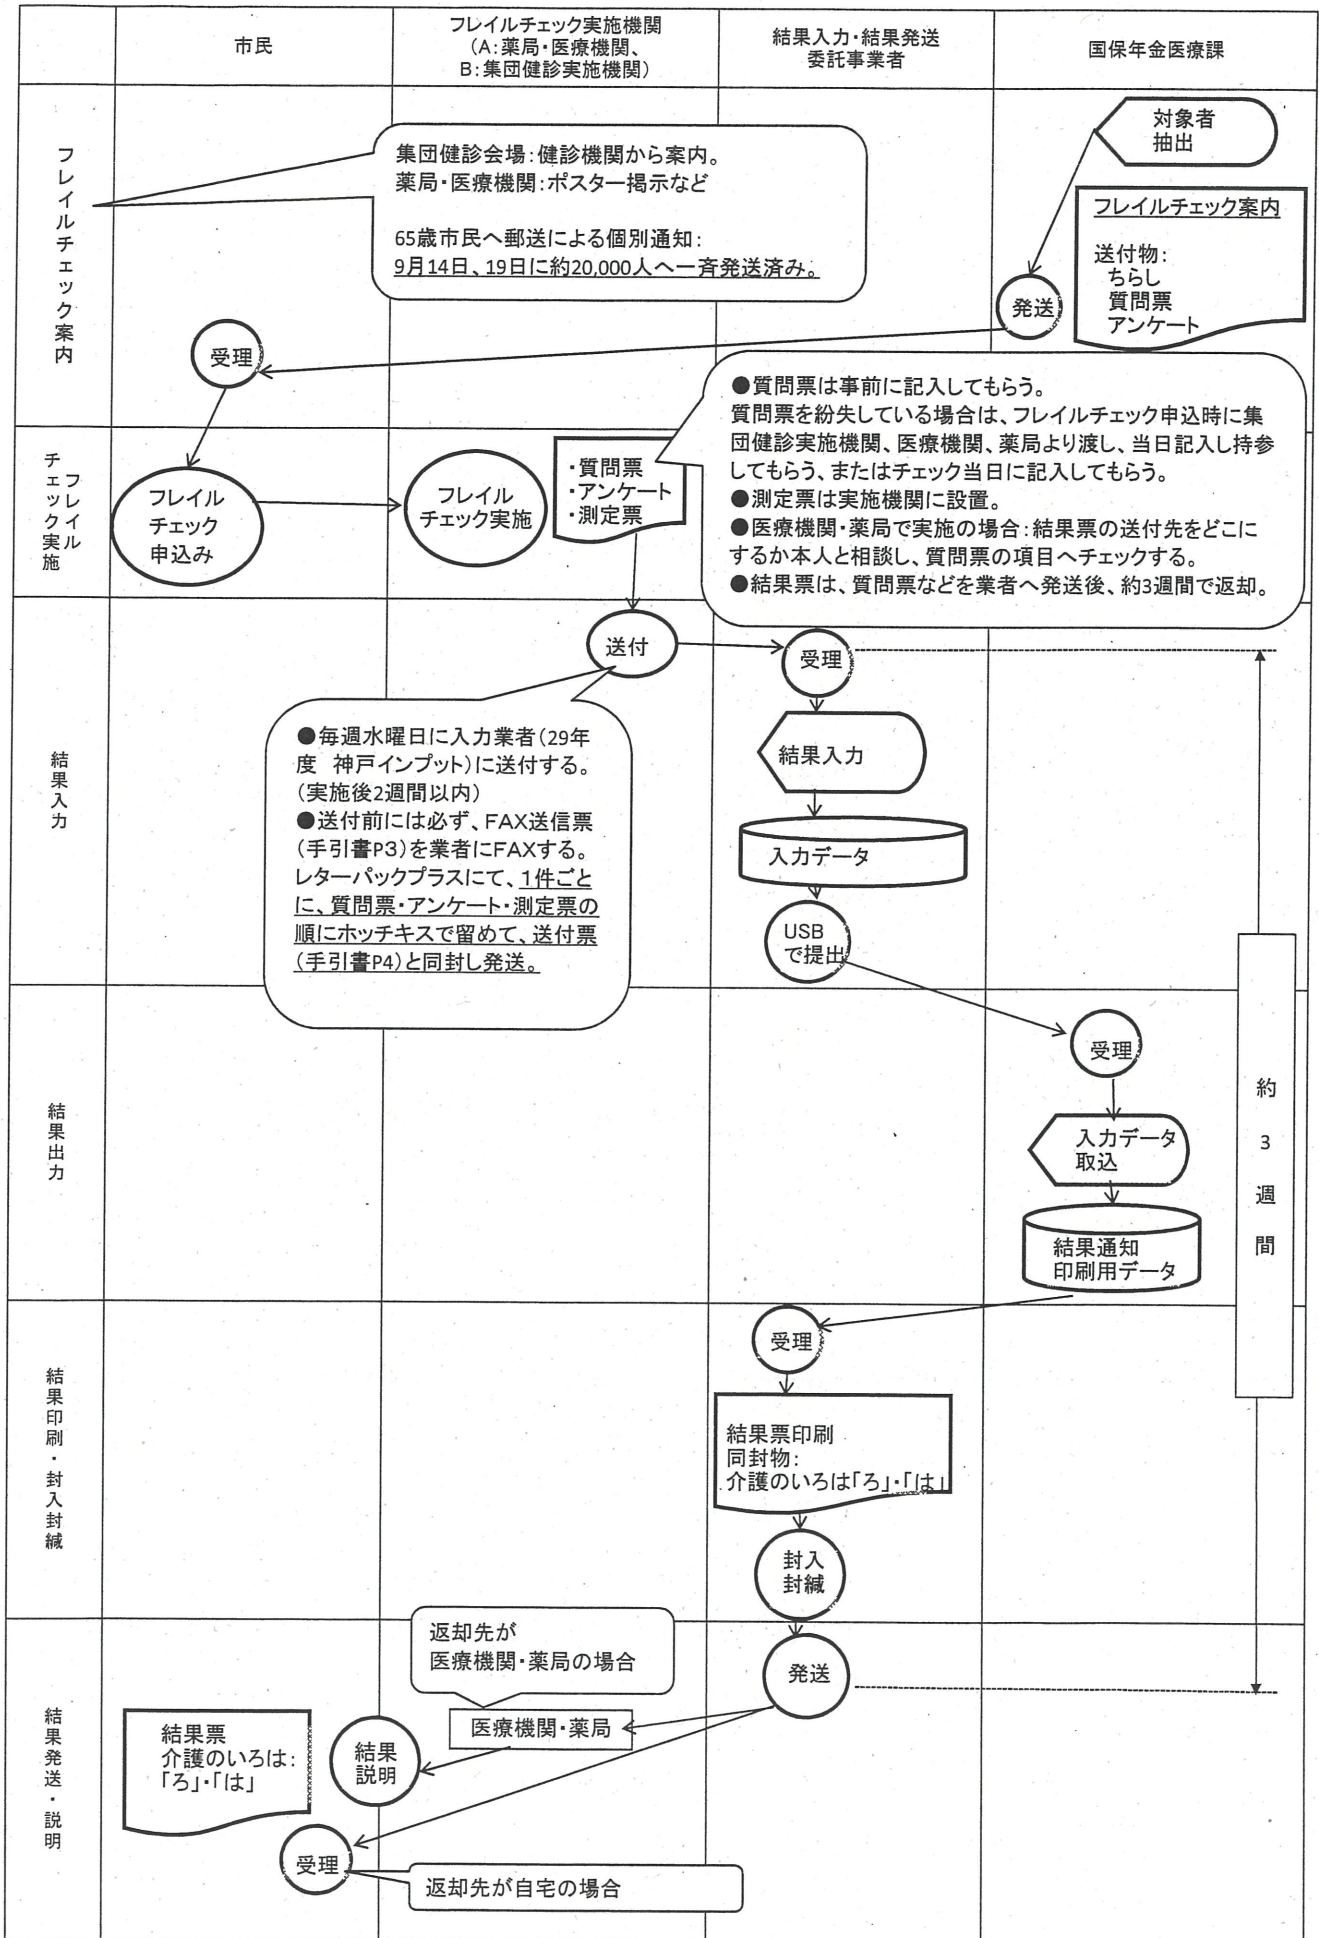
| | 市民 | フレイルチェック実施機関（A：薬局・医療機関、B：集団健診実施機関） | 結果入力・結果発送委託事業者 | 国保年金医療課 |
|---|---|---|---|---|

フレイルチェック案内

集団健診会場：健診機関から案内。
薬局・医療機関：ポスター掲示など

65歳市民へ郵送による個別通知：
9月14日、19日に約20,000人へ一斉発送済み。

対象者抽出

フレイルチェック案内

送付物：
ちらし
質問票
アンケート

発送

受理

フレイルチェック実施

フレイルチェック申込み

フレイルチェック実施

・質問票
・アンケート
・測定票

●質問票は事前に記入してもらう。
質問票を紛失している場合は、フレイルチェック申込時に集団健診実施機関、医療機関、薬局より渡し、当日記入し持参してもらう、またはチェック当日に記入してもらう。
●測定票は実施機関に設置。
●医療機関・薬局で実施の場合：結果票の送付先をどこにするか本人と相談し、質問票の項目へチェックする。
●結果票は、質問票などを業者へ発送後、約3週間で返却。

結果入力

送付

受理

●毎週水曜日に入力業者（29年度　神戸インプット）に送付する。（実施後2週間以内）
●送付前には必ず、FAX送信票（手引書P3）を業者にFAXする。
レターパックプラスにて、1件ごとに、質問票・アンケート・測定票の順にホッチキスで留めて、送付票（手引書P4）と同封し発送。

結果入力

入力データ

USBで提出

結果出力

受理

入力データ取込

結果通知印刷用データ

約3週間

結果印刷・封入封緘

受理

結果票印刷
同封物：
介護のいろは「ろ」・「は」

封入封緘

結果発送・説明

返却先が医療機関・薬局の場合

発送

医療機関・薬局

結果票
介護のいろは：
「ろ」・「は」

結果説明

受理

返却先が自宅の場合